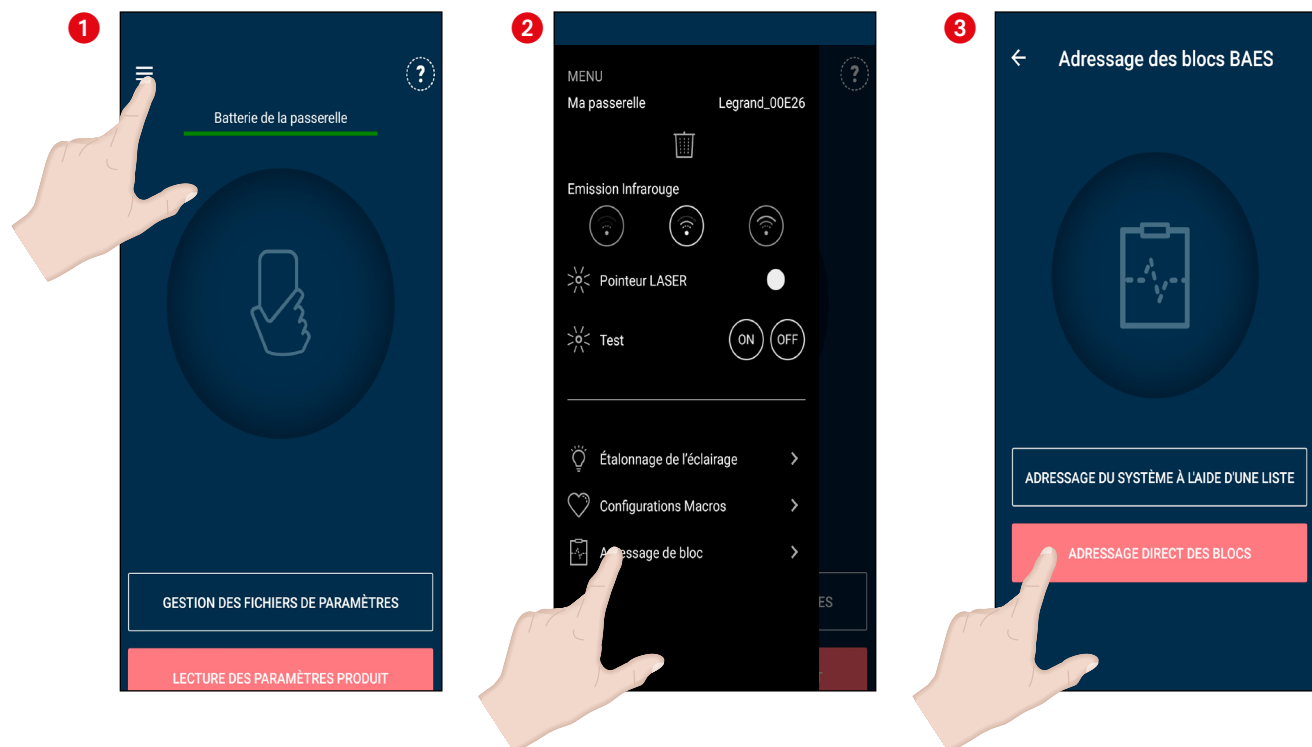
1

?

Batterie de la passerelle

GESTION DES FICHIERS DE PARAMÈTRES

LECTURE DES PARAMÈTRES PRODUIT

2

MENU

Ma passerelle Legrand_00E26

?

Emission Infrarouge

Pointeur LASER

Test ON OFF

Étalonnage de l'éclairage

Configurations Macros

A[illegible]essage de bloc

ES

3

Adressage des blocs BAES

ADRESSAGE DU SYSTÈME À L'AIDE D'UNE LISTE

ADRESSAGE DIRECT DES BLOCS